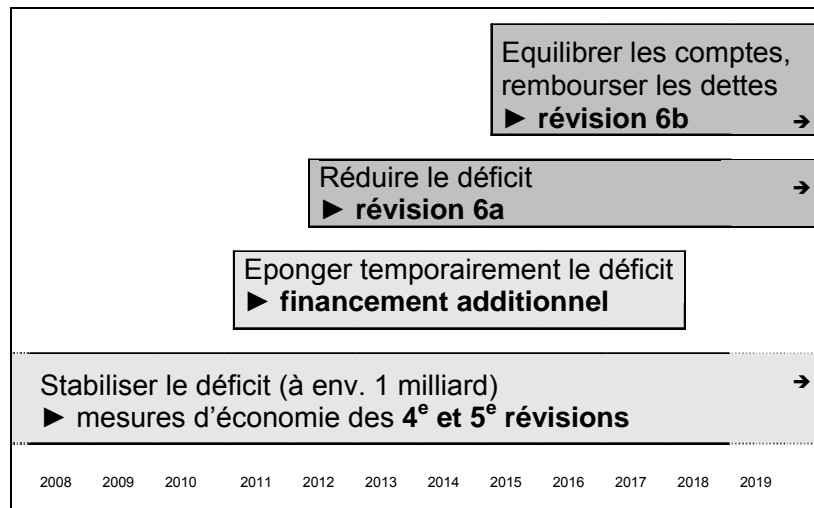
Equilibrer les comptes, rembourser les dettes
► **révision 6b** →

Réduire le déficit
► **révision 6a** →

Eponger temporairement le déficit
► **financement additionnel**

Stabiliser le déficit (à env. 1 milliard)
► mesures d'économie des **4$^{e}$ et 5$^{e}$ révisions** →

2008 2009 2010 2011 2012 2013 2014 2015 2016 2017 2018 2019